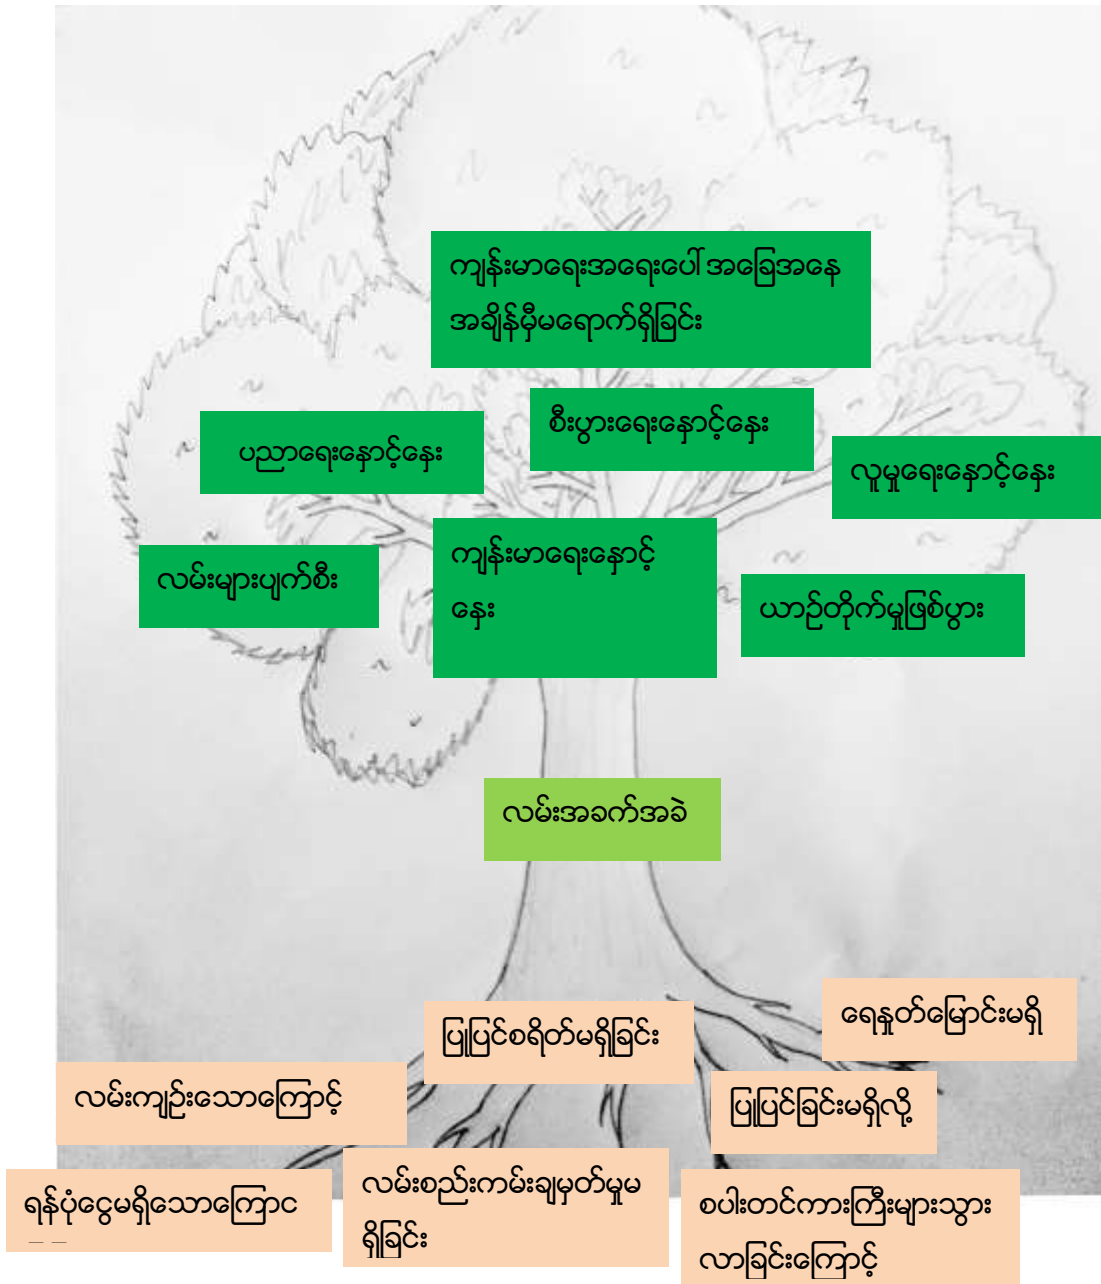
ကျန်းမာရေးအရေးပေါ်အခြေအနေ အချိန်မှီမရောက်ရှိခြင်း

ပညာရေးနောင့်နှေး

စီးပွားရေးနောင့်နှေး

လူမှုရေးနောင့်နှေး

လမ်းများပျက်စီး

ကျန်းမာရေးနောင့် နှေး

ယာဉ်တိုက်မှုဖြစ်ပွား

လမ်းအခက်အခဲ

ရေနုတ်မြောင်းမရှိ

ပြုပြင်စရိတ်မရှိခြင်း

လမ်းကျဉ်းသောကြောင့်

ပြုပြင်ခြင်းမရှိလို့

ရန်ပုံငွေမရှိသောကြောင

လမ်းစည်းကမ်းချမှတ်မှုမ ရှိခြင်း

စပါးတင်ကားကြီးများသွား လာခြင်းကြောင့်